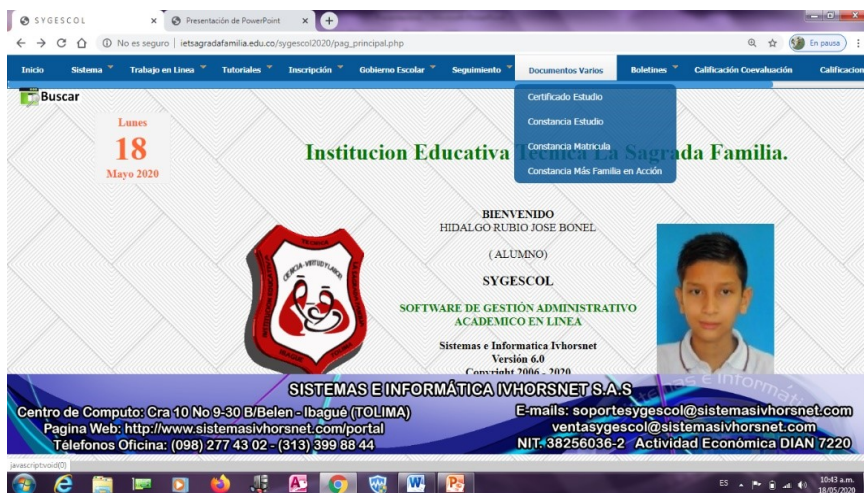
SYGESCOL × Presentación de PowerPoint × +

No es seguro | ietsagradafamilia.edu.co/sygescol2020/pag_principal.php

En pausa

Inicio | Sistema | Trabajo en Linea | Tutoriales | Inscripción | Gobierno Escolar | Seguimiento | Documentos Varios | Boletines | Calificación Coevaluación | Calificacion

Certificado Estudio
Constancia Estudio
Constancia Matricula
Constancia Más Familia en Acción

Buscar

Lunes
18
Mayo 2020

Institucion Educativa Tecnica La Sagrada Familia.

BIENVENIDO
HIDALGO RUBIO JOSE BONEL

( ALUMNO)

SYGESCOL

SOFTWARE DE GESTIÓN ADMINISTRATIVO ACADEMICO EN LINEA

Sistemas e Informatica Ivhorsnet
Versión 6.0
Copyright 2006 - 2020

SISTEMAS E INFORMÁTICA IVHORSNET S.A.S

Centro de Computo: Cra 10 No 9-30 B/Belen - Ibagué (TOLIMA)
Pagina Web: http://www.sistemasivhorsnet.com/portal
Télefonos Oficina: (098) 277 43 02 - (313) 399 88 44

E-mails: soportesygescol@sistemasivhorsnet.com
ventasygescol@sistemasivhorsnet.com
NIT. 38256036-2 Actividad Económica DIAN 7220

javascript:void(0)

ES 10:43 a.m. 18/05/2020